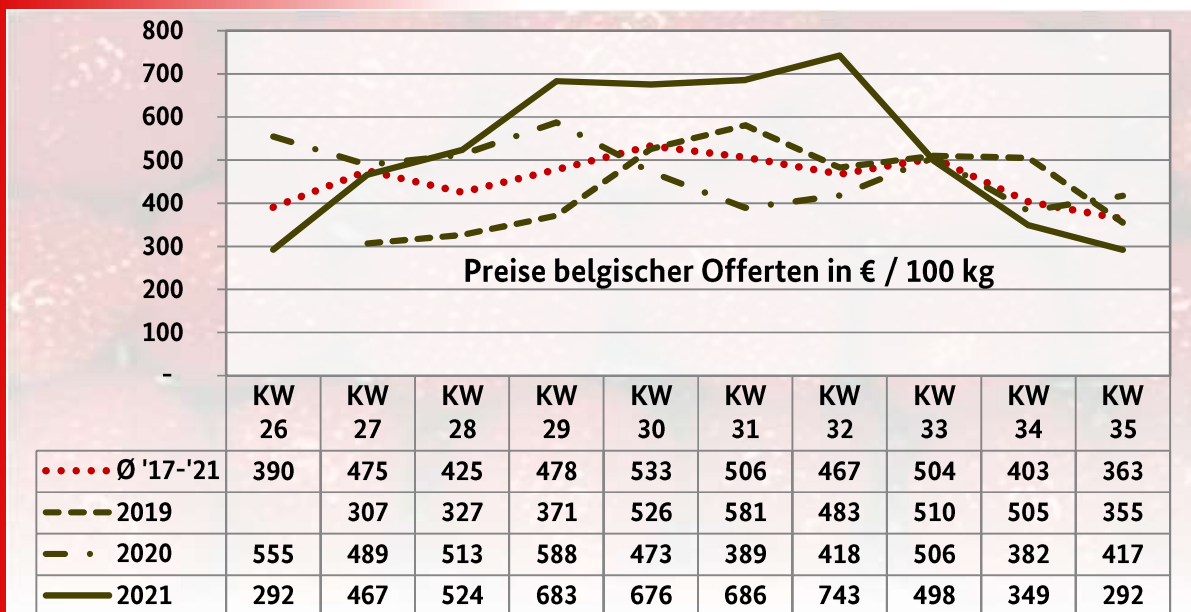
800
700
600
500
400
300
200
100
-

Preise belgischer Offerten in € / 100 kg

| | KW 26 | KW 27 | KW 28 | KW 29 | KW 30 | KW 31 | KW 32 | KW 33 | KW 34 | KW 35 |
|---|---|---|---|---|---|---|---|---|---|---|
| Ø '17-'21 | 390 | 475 | 425 | 478 | 533 | 506 | 467 | 504 | 403 | 363 |
| 2019 | | 307 | 327 | 371 | 526 | 581 | 483 | 510 | 505 | 355 |
| 2020 | 555 | 489 | 513 | 588 | 473 | 389 | 418 | 506 | 382 | 417 |
| 2021 | 292 | 467 | 524 | 683 | 676 | 686 | 743 | 498 | 349 | 292 |